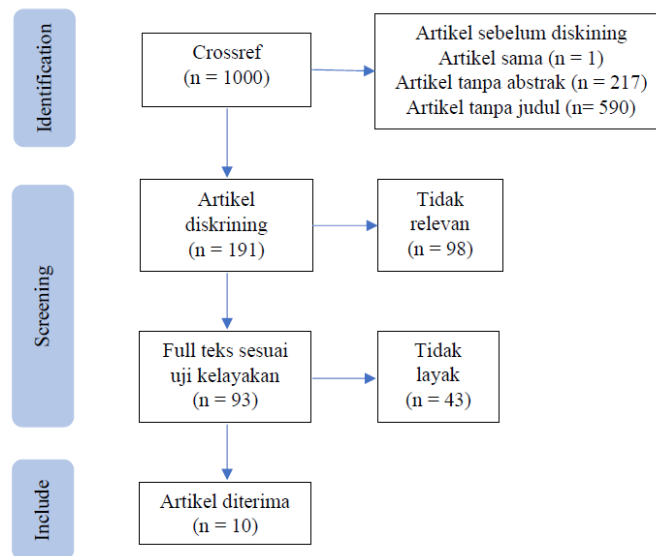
Identification

Crossref
(n = 1000)

Artikel sebelum diskining
Artikel sama (n = 1)
Artikel tanpa abstrak (n = 217)
Artikel tanpa judul (n= 590)

Screening

Artikel
diskrining
(n = 191)

Tidak
relevan
(n = 98)

Full teks sesuai
uji kelayakan
(n = 93)

Tidak
layak
(n = 43)

Include

Artikel diterima
(n = 10)